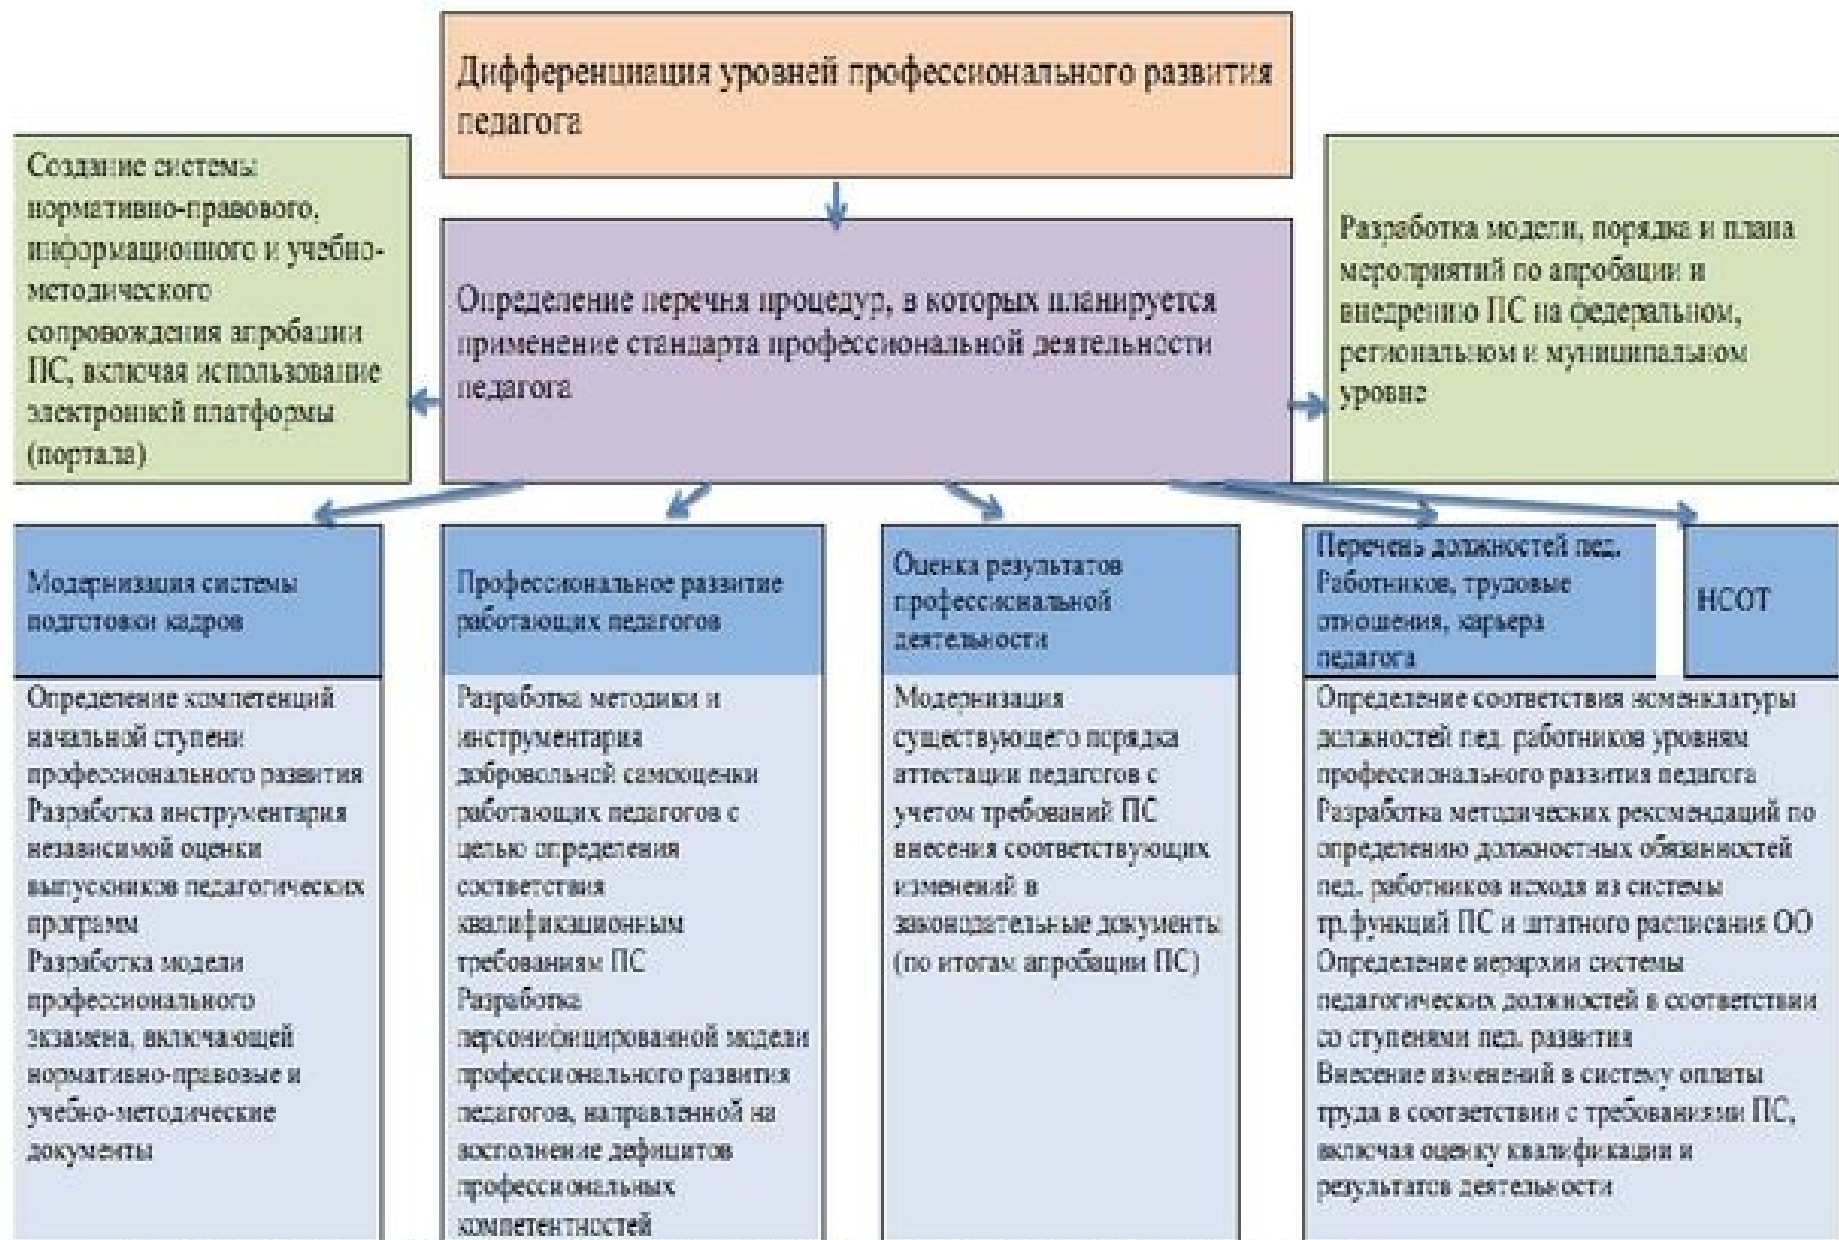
Дифференциация уровней профессионального развития педагога

Создание системы нормативно-правового, информационного и учебно-методического сопровождения апробации ПС, включая использование электронной платформы (портала)

Определение перечня процедур, в которых планируется применение стандарта профессиональной деятельности педагога

Разработка модели, порядка и плана мероприятий по апробации и внедрению ПС на федеральном, региональном и муниципальном уровне

Модернизация системы подготовки кадров

Определение компетенций начальной ступени профессионального развития
Разработка инструментария независимой оценки выпускников педагогических программ
Разработка модели профессионального экзамена, включающей нормативно-правовые и учебно-методические документы

Профессиональное развитие работающих педагогов

Разработка методики и инструментария добровольной самооценки работающих педагогов с целью определения соответствия квалификационным требованиям ПС
Разработка персонифицированной модели профессионального развития педагогов, направленной на восполнение дефицитов профессиональных компетентностей

Оценка результатов профессиональной деятельности

Модернизация существующего порядка аттестации педагогов с учетом требований ПС внесения соответствующих изменений в законодательные документы (по итогам апробации ПС)

Перечень должностей пед. Работников, трудовые отношения, карьера педагога

НСОТ

Определение соответствия номенклатуры должностей пед. работников уровням профессионального развития педагога
Разработка методических рекомендаций по определению должностных обязанностей пед. работников исходя из системы тр.функций ПС и штатного расписания ОО
Определение иерархии системы педагогических должностей в соответствии со ступенями пед. развития
Внесение изменений в систему оплаты труда в соответствии с требованиями ПС, включая оценку квалификации и результатов деятельности